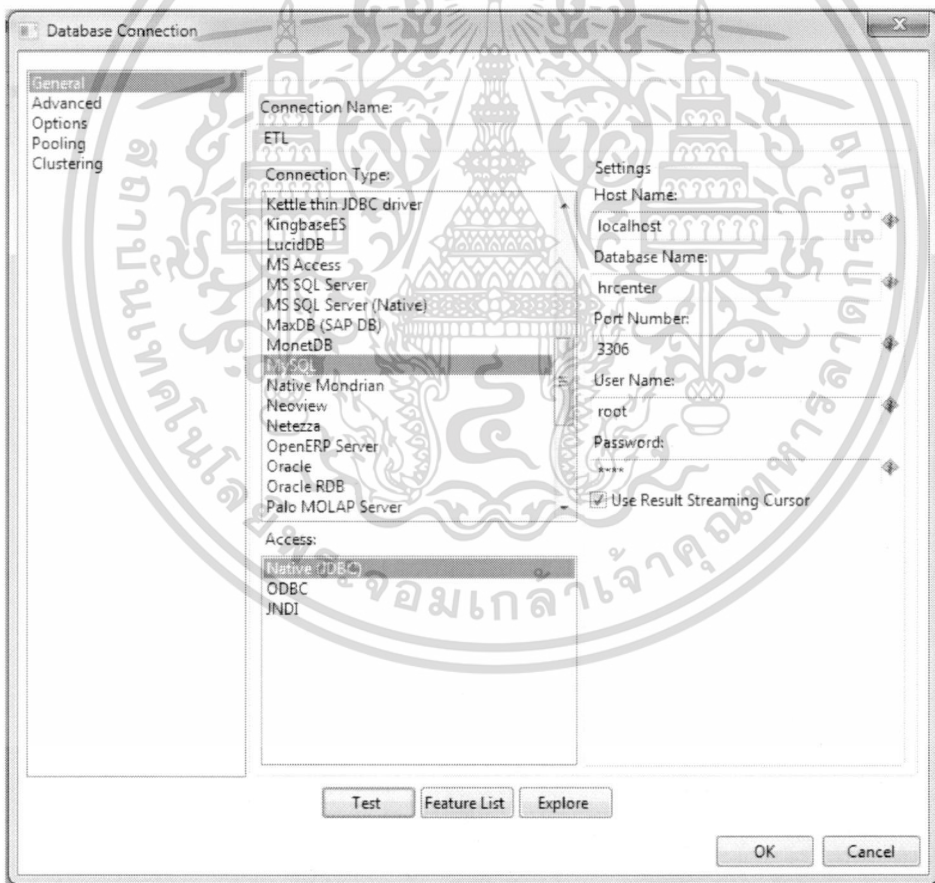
Database Connection

General
Advanced
Options
Pooling
Clustering

Connection Name:
ETL

Connection Type:
Kettle thin JDBC driver
KingbaseES
LucidDB
MS Access
MS SQL Server
MS SQL Server (Native)
MaxDB (SAP DB)
MonetDB
MySQL
Native Mondrian
Neoview
Netezza
OpenERP Server
Oracle
Oracle RDB
Palo MOLAP Server

Access:
Native (JDBC)
ODBC
JNDI

Settings
Host Name:
localhost
Database Name:
hrcenter
Port Number:
3306
User Name:
root
Password:
****
Use Result Streaming Cursor

Test
Feature List
Explore

OK
Cancel

สถาบันเทคโนโลยีพระจอมเกล้าเจ้าคุณทหารลาดกระบัง